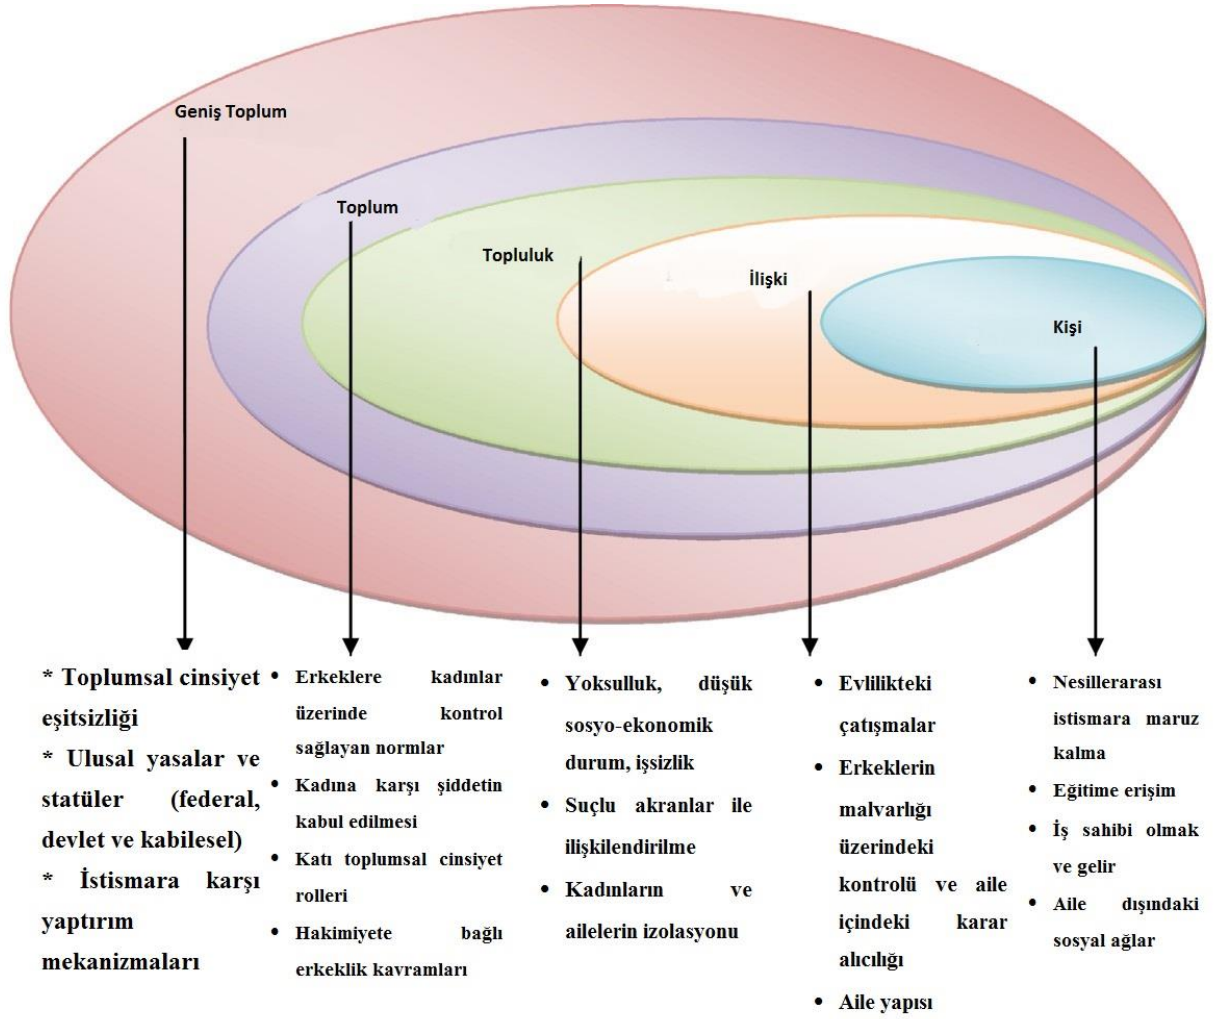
Geniş Toplum

Toplum

Topluluk

İlişki

Kişi

* Toplumsal cinsiyet eşitsizliği
* Ulusal yasalar ve statüler (federal, devlet ve kabilesel)
* İstismara karşı yaptırım mekanizmaları

• Erkeklere kadınlar üzerinde kontrol sağlayan normlar
• Kadına karşı şiddetin kabul edilmesi
• Katı toplumsal cinsiyet rolleri
• Hakimiyete bağlı erkeklik kavramları

• Yoksulluk, düşük sosyo-ekonomik durum, işsizlik
• Suçlu akranlar ile ilişkilendirilme
• Kadınların ve ailelerin izolasyonu

• Evlilikteki çatışmalar
• Erkeklerin malvarlığı üzerindeki kontrolü ve aile içindeki karar alıcılığı
• Aile yapısı

• Nesillerarası istismara maruz kalma
• Eğitime erişim
• İş sahibi olmak ve gelir
• Aile dışındaki sosyal ağlar